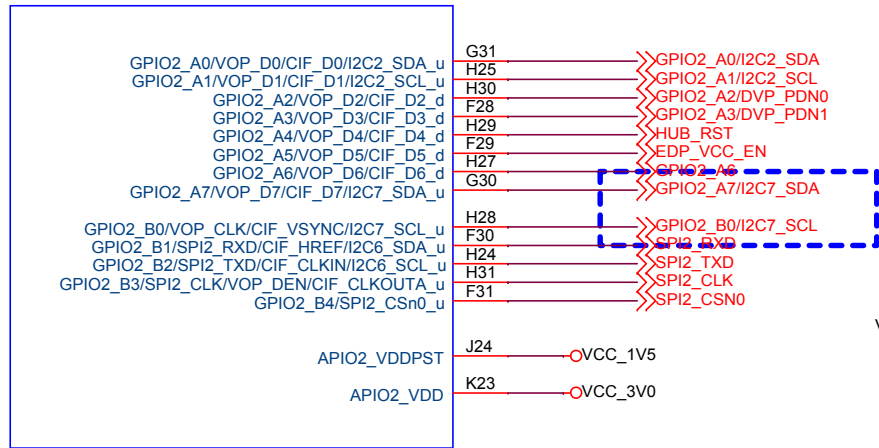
GPIO2_A0/VOP_D0/CIF_D0/I2C2_SDA_u G31 GPIO2_A0/I2C2_SDA
GPIO2_A1/VOP_D1/CIF_D1/I2C2_SCL_u H25 GPIO2_A1/I2C2_SCL
GPIO2_A2/VOP_D2/CIF_D2_d H30 GPIO2_A2/DVP_PDN0
GPIO2_A3/VOP_D3/CIF_D3_d F28 GPIO2_A3/DVP_PDN1
GPIO2_A4/VOP_D4/CIF_D4_d H29 HUB_RST
GPIO2_A5/VOP_D5/CIF_D5_d F29 EDP_VCC_EN
GPIO2_A6/VOP_D6/CIF_D6_d H27 GPIO2_A6
GPIO2_A7/VOP_D7/CIF_D7/I2C7_SDA_u G30 GPIO2_A7/I2C7_SDA

GPIO2_B0/VOP_CLK/CIF_VSYNC/I2C7_SCL_u H28 GPIO2_B0/I2C7_SCL
GPIO2_B1/SPI2_RXD/CIF_HREF/I2C6_SDA_u F30 SPI2_RXD
GPIO2_B2/SPI2_TXD/CIF_CLKIN/I2C6_SCL_u H24 SPI2_TXD
GPIO2_B3/SPI2_CLK/VOP_DEN/CIF_CLKOUTA_u H31 SPI2_CLK
GPIO2_B4/SPI2_CSn0_u F31 SPI2_CSN0

APIO2_VDDPST J24 VCC_1V5

APIO2_VDD K23 VCC_3V0